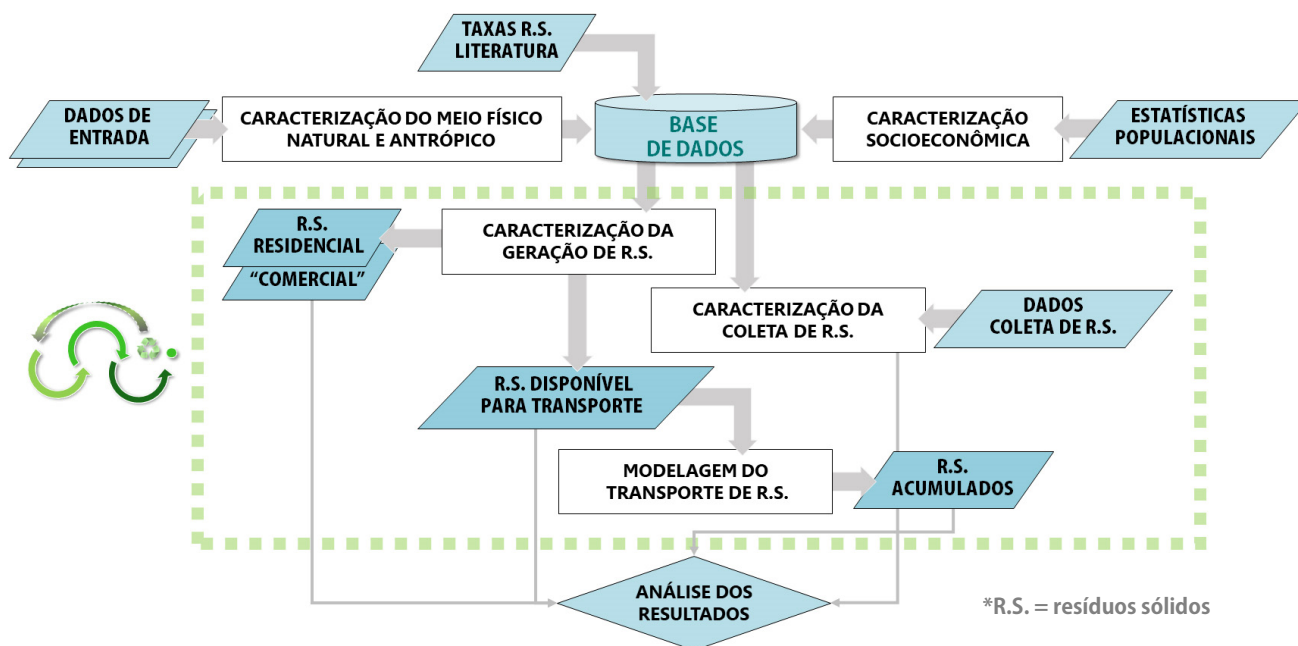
TAXAS R.S. LITERATURA

DADOS DE ENTRADA

CARACTERIZAÇÃO DO MEIO FÍSICO NATURAL E ANTRÓPICO

BASE DE DADOS

CARACTERIZAÇÃO SOCIOECONÔMICA

ESTATÍSTICAS POPULACIONAIS

R.S. RESIDENCIAL

"COMERCIAL"

CARACTERIZAÇÃO DA GERAÇÃO DE R.S.

CARACTERIZAÇÃO DA COLETA DE R.S.

DADOS COLETA DE R.S.

R.S. DISPONÍVEL PARA TRANSPORTE

MODELAGEM DO TRANSPORTE DE R.S.

R.S. ACUMULADOS

ANÁLISE DOS RESULTADOS

*R.S. = resíduos sólidos